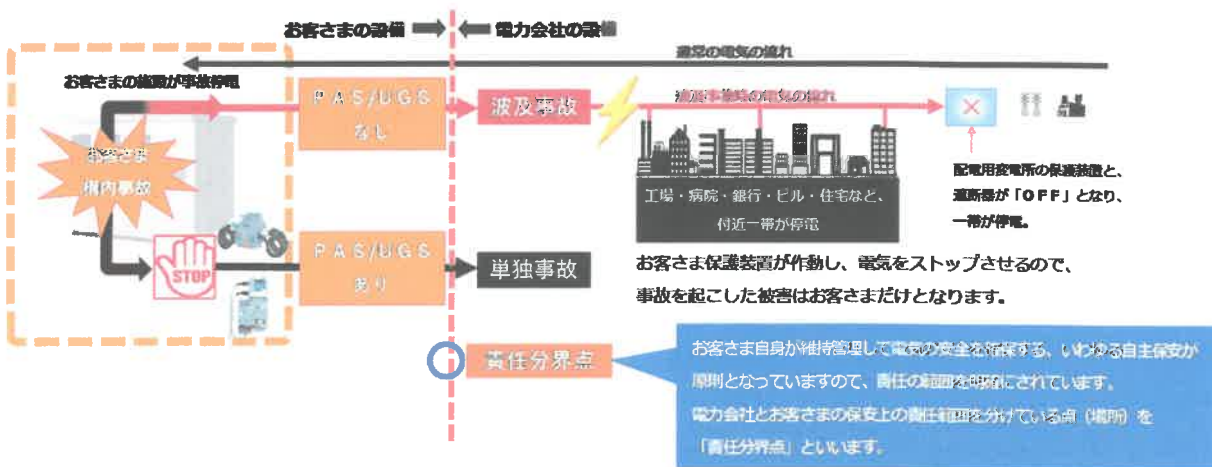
お客さまの設備 ➡ ⬅ 電力会社の設備

通常の電気の流れ

お客さまの設備が事故停電

PAS/UGS なし

波及事故

波及事故時の電気の流れ

お客さま 構内事故

工場・病院・銀行・ビル・住宅など、付近一帯が停電

配電用変電所の保護装置と、遮断器が「OFF」となり、一帯が停電。

STOP

PAS/UGS あり

単独事故

お客さま保護装置が作動し、電気をストップさせるので、事故を起こした被害はお客さまだけとなります。

責任分界点

お客さま自身が維持管理して電気の安全を確保する、いわゆる自主保安が原則となっていますので、責任の範囲を明確にされています。
電力会社とお客さまの保安上の責任範囲を分けている点（場所）を「責任分界点」といいます。